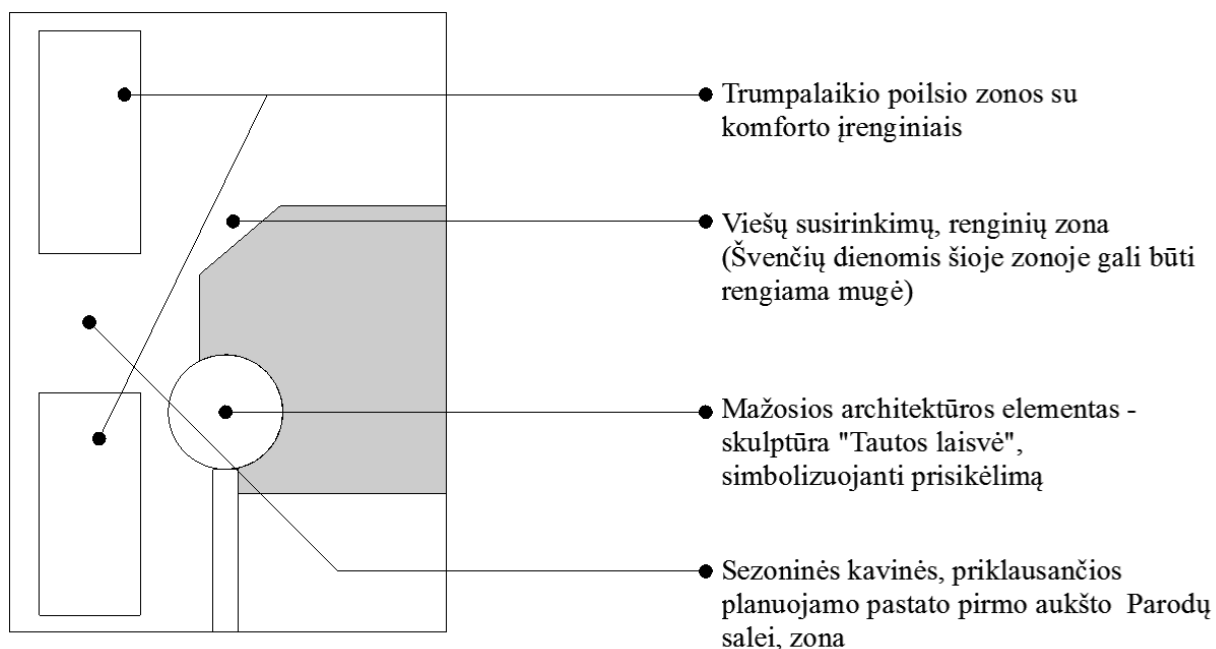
Trumpalaikio poilsio zonos su komforto įrenginiais

Viešų susirinkimų, renginių zona (Švenčių dienomis šioje zonoje gali būti rengiama mugė)

Mažosios architektūros elementas - skulptūra "Tautos laisvė", simbolizuojanti prisikėlimą

Sezoninės kavinės, priklausančios planuojamo pastato pirmo aukšto Parodų salei, zona